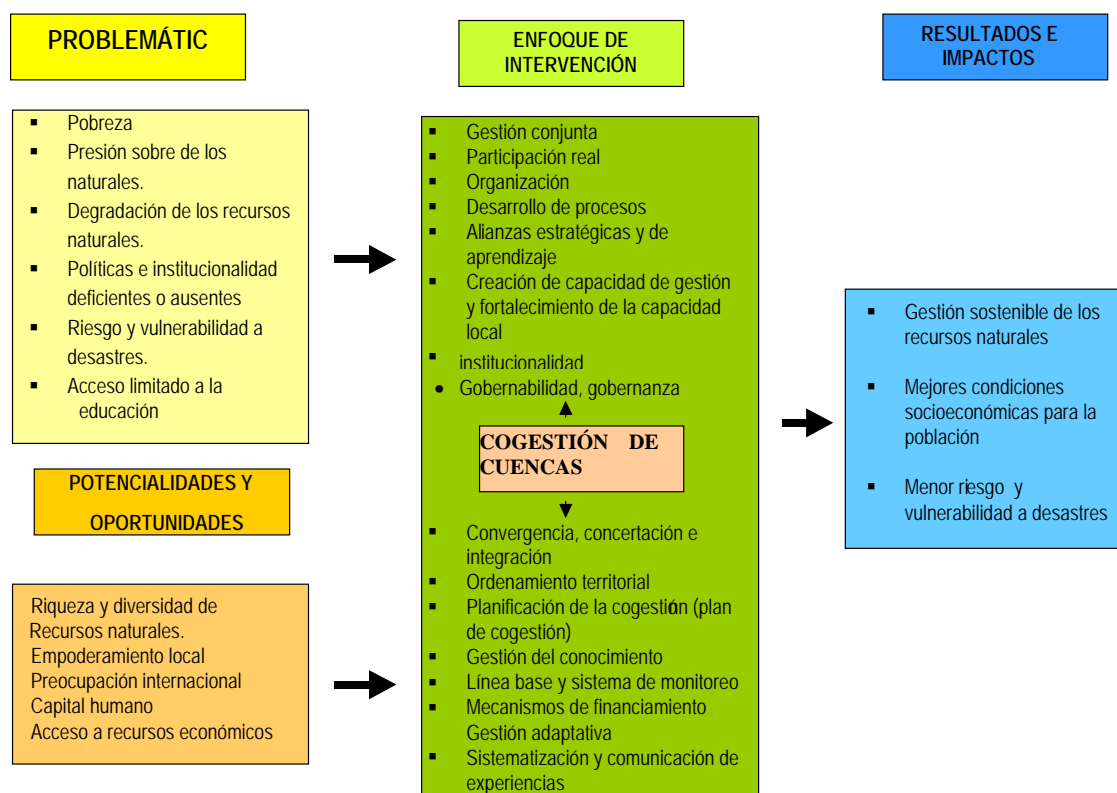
PROBLEMÁTIC

ENFOQUE DE INTERVENCIÓN

RESULTADOS E IMPACTOS

- Pobreza
- Presión sobre de los naturales.
- Degradación de los recursos naturales.
- Políticas e institucionalidad deficientes o ausentes
- Riesgo y vulnerabilidad a desastres.
- Acceso limitado a la educación

- Gestión conjunta
- Participación real
- Organización
- Desarrollo de procesos
- Alianzas estratégicas y de aprendizaje
- Creación de capacidad de gestión y fortalecimiento de la capacidad local
- institucionalidad
- Gobernabilidad, gobernanza

COGESTIÓN DE CUENCAS

- Convergencia, concertación e integración
- Ordenamiento territorial
- Planificación de la cogestión (plan de cogestión)
- Gestión del conocimiento
- Línea base y sistema de monitoreo
- Mecanismos de financiamiento Gestión adaptativa
- Sistematización y comunicación de experiencias

- Gestión sostenible de los recursos naturales
- Mejores condiciones socioeconómicas para la población
- Menor riesgo y vulnerabilidad a desastres

POTENCIALIDADES Y OPORTUNIDADES

Riqueza y diversidad de Recursos naturales.
Empoderamiento local
Preocupación internacional
Capital humano
Acceso a recursos económicos